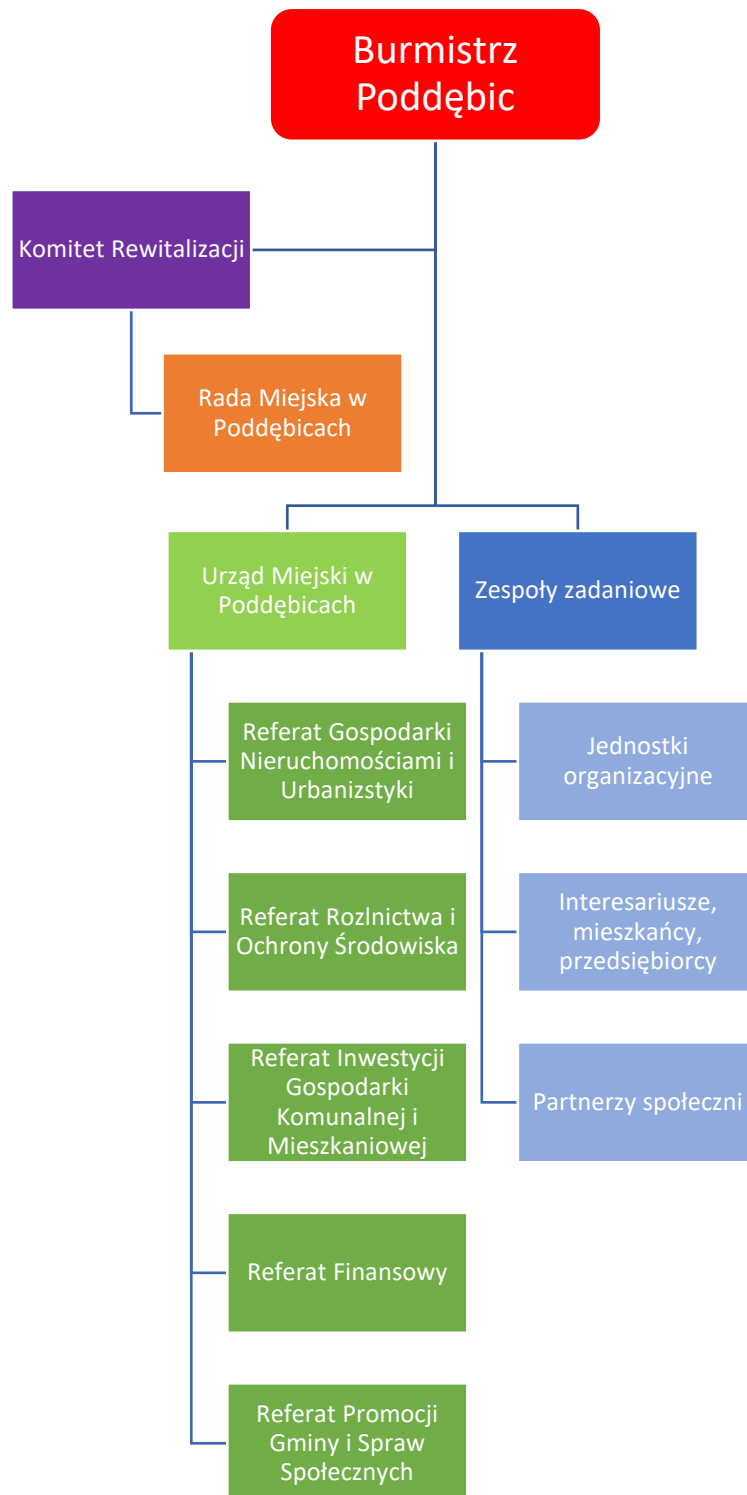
Burmistrz Poddębic

Komitet Rewitalizacji

Rada Miejska w Poddębicach

Urząd Miejski w Poddębicach

Zespoły zadaniowe

Referat Gospodarki Nieruchomościami i Urbanizstyki

Referat Rozlnictwa i Ochrony Środowiska

Referat Inwestycji Gospodarki Komunalnej i Mieszkaniowej

Referat Finansowy

Referat Promocji Gminy i Spraw Społecznych

Jednostki organizacyjne

Interesariusze, mieszkańcy, przedsiębiorcy

Partnerzy społeczni